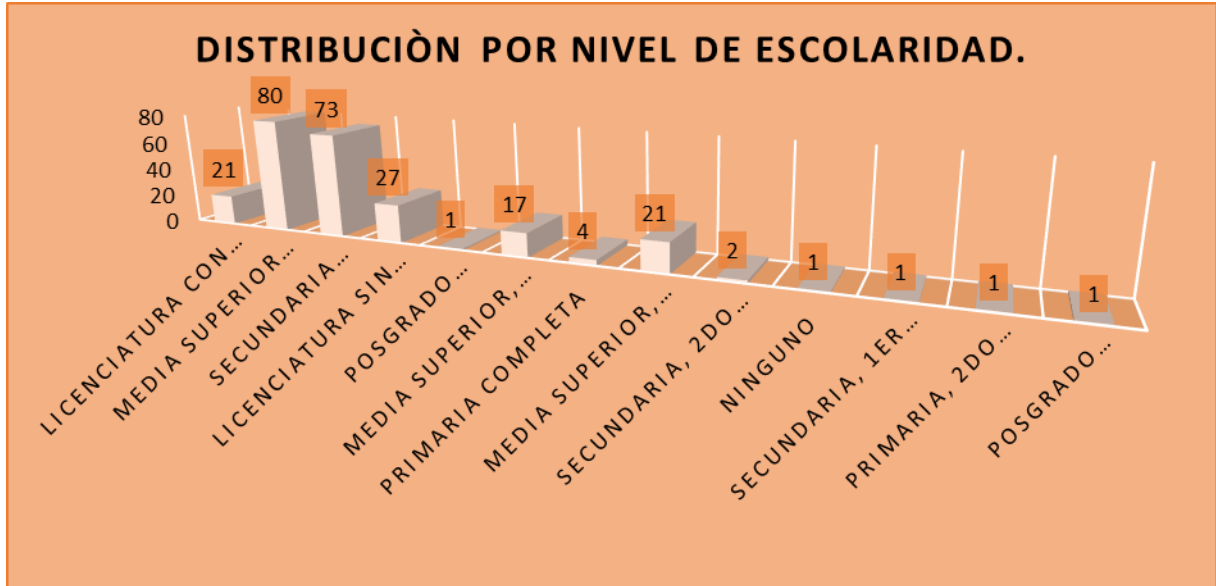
DISTRIBUCIÒN POR NIVEL DE ESCOLARIDAD.

80
60
40
20
0

21
80
73
27
1
17
4
21
2
1
1
1
1

LICENCIATURA CON...
MEDIA SUPERIOR...
SECUNDARIA...
LICENCIATURA SIN...
POSGRADO...
MEDIA SUPERIOR,...
PRIMARIA COMPLETA
MEDIA SUPERIOR,...
SECUNDARIA, 2DO...
NINGUNO
SECUNDARIA, 1ER...
PRIMARIA, 2DO...
POSGRADO...